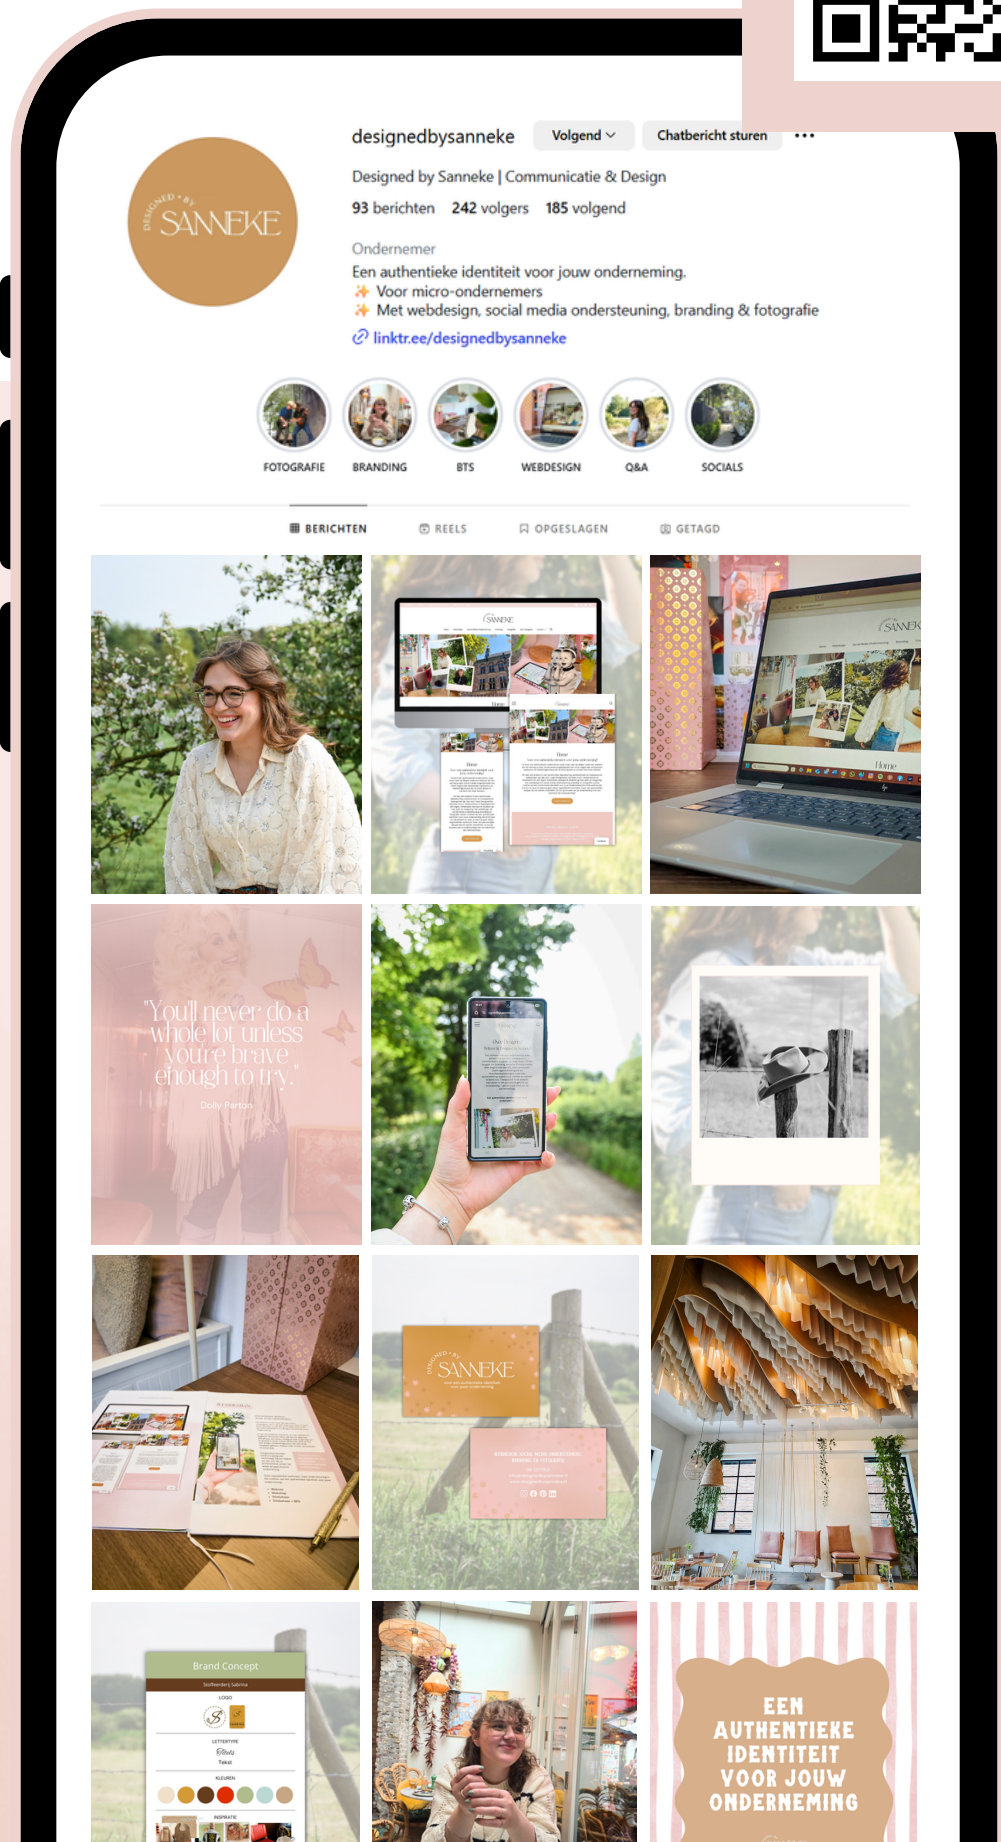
designedbysanneke Volgend Chatbericht sturen ...

Designed by Sanneke | Communicatie & Design

93 berichten 242 volgers 185 volgend

Ondernemer
Een authentieke identiteit voor jouw onderneming.
✨ Voor micro-ondernemers
✨ Met webdesign, social media ondersteuning, branding & fotografie
linktr.ee/designedbysanneke

DESIGNED • BY SANNEKE

FOTOGRAFIE BRANDING BTS WEBDESIGN Q&A SOCIALS

BERICHTEN REELS OPGESLAGEN GETAGD

"You'll never do a whole lot unless you're brave enough to try."
Dolly Parton

SANNEKE

Brand Concept

EEN AUTHENTIEKE IDENTITEIT VOOR JOUW ONDERNEMING